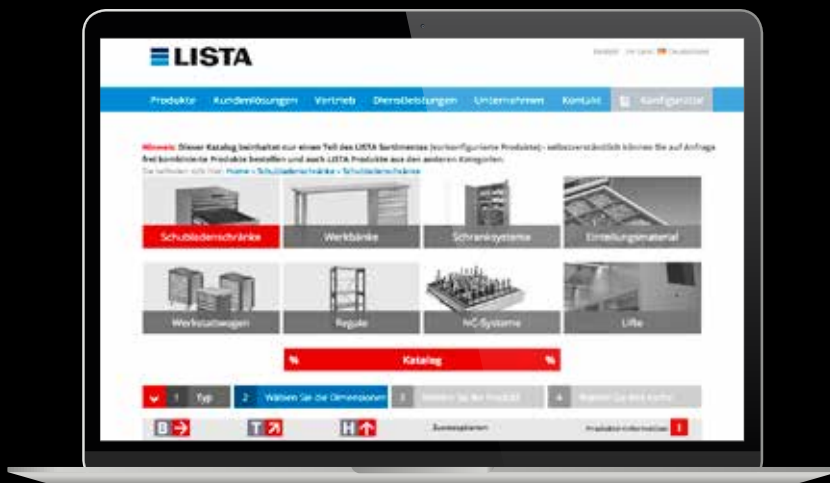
LISTA

Kontakt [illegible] Deutschland

Produkte Kundenlösungen Vertrieb Dienstleistungen Unternehmen Kontakt Konfigurator

Hinweis: Dieser Katalog beinhaltet nur einen Teil des LISTA Sortimentes (vorkonfigurierte Produkte) - selbstverständlich können Sie auf Anfrage frei kombinierte Produkte bestellen und auch LISTA Produkte aus den anderen Kategorien.

Sie befinden sich hier: Home » Schubladenschränke » Schubladenschränke

Schubladenschränke

Werkbänke

Schranksysteme

Einteilungsmaterial

Werkstattwagen

Regale

NC-Systeme

Lifte

% Katalog %

1 Typ

2 Wählen Sie die Dimensionen

3 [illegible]

4 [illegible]

B

T

H

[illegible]

Produktinformationen i